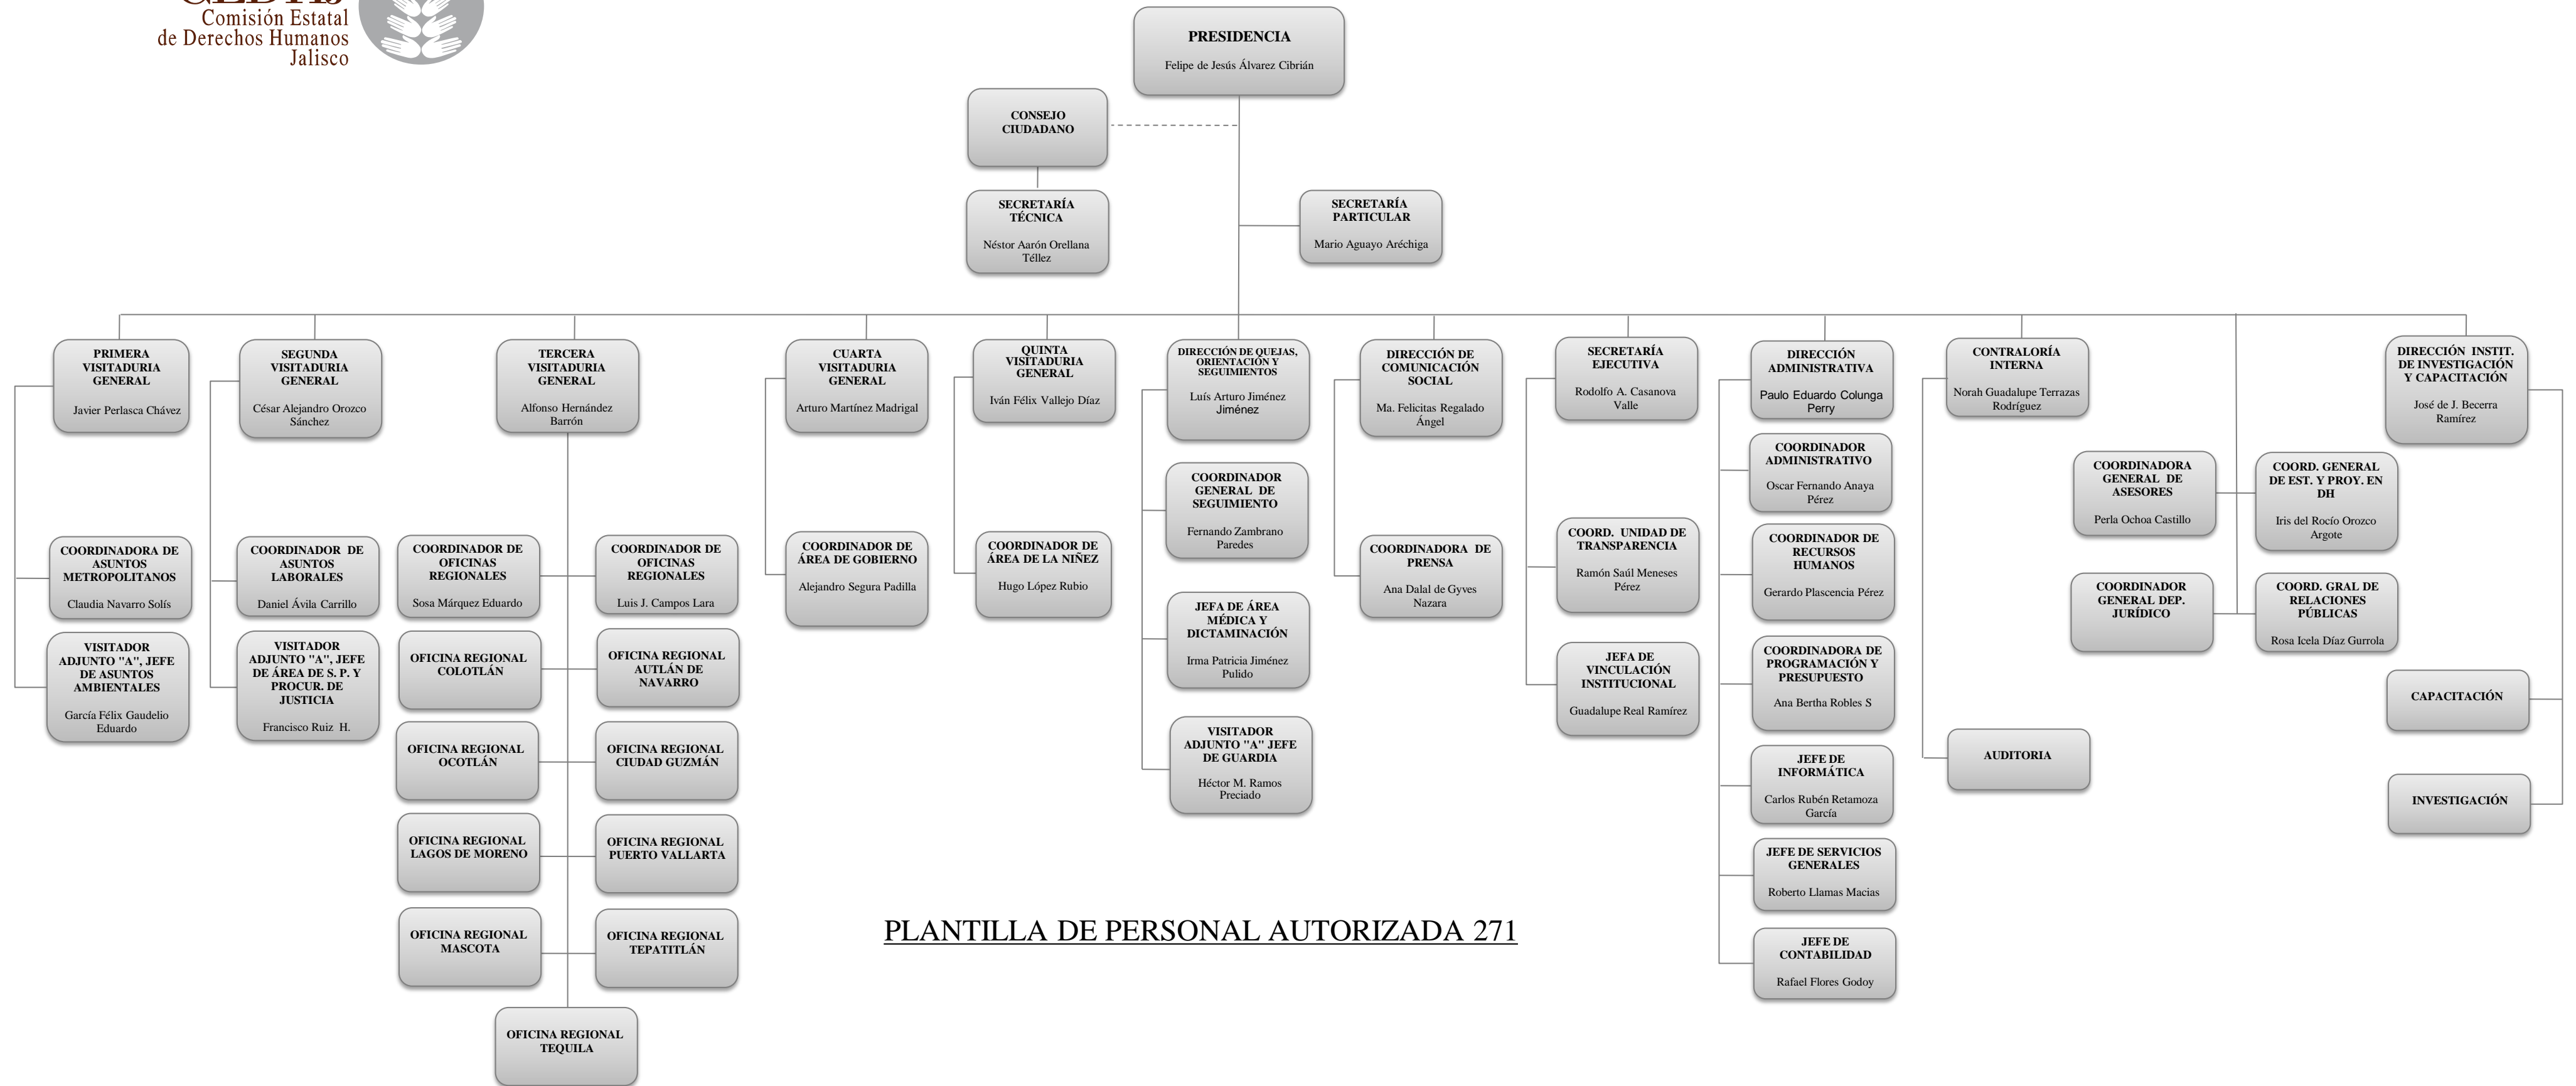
Comisión Estatal de Derechos Humanos Jalisco

PRESIDENCIA
Felipe de Jesús Álvarez Cibrián

CONSEJO CIUDADANO

SECRETARÍA TÉCNICA
Néstor Aarón Orellana Téllez

SECRETARÍA PARTICULAR
Mario Aguayo Aréchiga

PRIMERA VISITADURIA GENERAL
Javier Perlasca Chávez

COORDINADORA DE ASUNTOS METROPOLITANOS
Claudia Navarro Solís

VISITADOR ADJUNTO "A", JEFE DE ASUNTOS AMBIENTALES
García Félix Gaudelio Eduardo

SEGUNDA VISITADURIA GENERAL
César Alejandro Orozco Sánchez

COORDINADOR DE ASUNTOS LABORALES
Daniel Ávila Carrillo

VISITADOR ADJUNTO "A", JEFE DE ÁREA DE S. P. Y PROCUR. DE JUSTICIA
Francisco Ruiz H.

TERCERA VISITADURIA GENERAL
Alfonso Hernández Barrón

COORDINADOR DE OFICINAS REGIONALES
Sosa Márquez Eduardo

COORDINADOR DE OFICINAS REGIONALES
Luis J. Campos Lara

OFICINA REGIONAL COLOTLÁN

OFICINA REGIONAL AUTLÁN DE NAVARRO

OFICINA REGIONAL OCOTLÁN

OFICINA REGIONAL CIUDAD GUZMÁN

OFICINA REGIONAL LAGOS DE MORENO

OFICINA REGIONAL PUERTO VALLARTA

OFICINA REGIONAL MASCOTA

OFICINA REGIONAL TEPATITLÁN

OFICINA REGIONAL TEQUILA

CUARTA VISITADURIA GENERAL
Arturo Martínez Madrigal

COORDINADOR DE ÁREA DE GOBIERNO
Alejandro Segura Padilla

QUINTA VISITADURIA GENERAL
Iván Félix Vallejo Díaz

COORDINADOR DE ÁREA DE LA NIÑEZ
Hugo López Rubio

DIRECCIÓN DE QUEJAS, ORIENTACIÓN Y SEGUIMIENTOS
Luís Arturo Jiménez Jiménez

COORDINADOR GENERAL DE SEGUIMIENTO
Fernando Zambrano Paredes

JEFA DE ÁREA MÉDICA Y DICTAMINACIÓN
Irma Patricia Jiménez Pulido

VISITADOR ADJUNTO "A" JEFE DE GUARDIA
Héctor M. Ramos Preciado

DIRECCIÓN DE COMUNICACIÓN SOCIAL
Ma. Felicitas Regalado Ángel

COORDINADORA DE PRENSA
Ana Dalal de Gyves Nazara

SECRETARÍA EJECUTIVA
Rodolfo A. Casanova Valle

COORD. UNIDAD DE TRANSPARENCIA
Ramón Saúl Meneses Pérez

JEFA DE VINCULACIÓN INSTITUCIONAL
Guadalupe Real Ramírez

DIRECCIÓN ADMINISTRATIVA
Paulo Eduardo Colunga Perry

COORDINADOR ADMINISTRATIVO
Oscar Fernando Anaya Pérez

COORDINADOR DE RECURSOS HUMANOS
Gerardo Plascencia Pérez

COORDINADORA DE PROGRAMACIÓN Y PRESUPUESTO
Ana Bertha Robles S

JEFE DE INFORMÁTICA
Carlos Rubén Retamoza García

JEFE DE SERVICIOS GENERALES
Roberto Llamas Macias

JEFE DE CONTABILIDAD
Rafael Flores Godoy

CONTRALORÍA INTERNA
Norah Guadalupe Terrazas Rodríguez

AUDITORIA

COORDINADORA GENERAL DE ASESORES
Perla Ochoa Castillo

COORDINADOR GENERAL DEP. JURÍDICO

COORD. GENERAL DE EST. Y PROY. EN DH
Iris del Rocío Orozco Argote

COORD. GRAL DE RELACIONES PÚBLICAS
Rosa Icela Díaz Gurrola

DIRECCIÓN INSTIT. DE INVESTIGACIÓN Y CAPACITACIÓN
José de J. Becerra Ramírez

CAPACITACIÓN

INVESTIGACIÓN

PLANTILLA DE PERSONAL AUTORIZADA 271